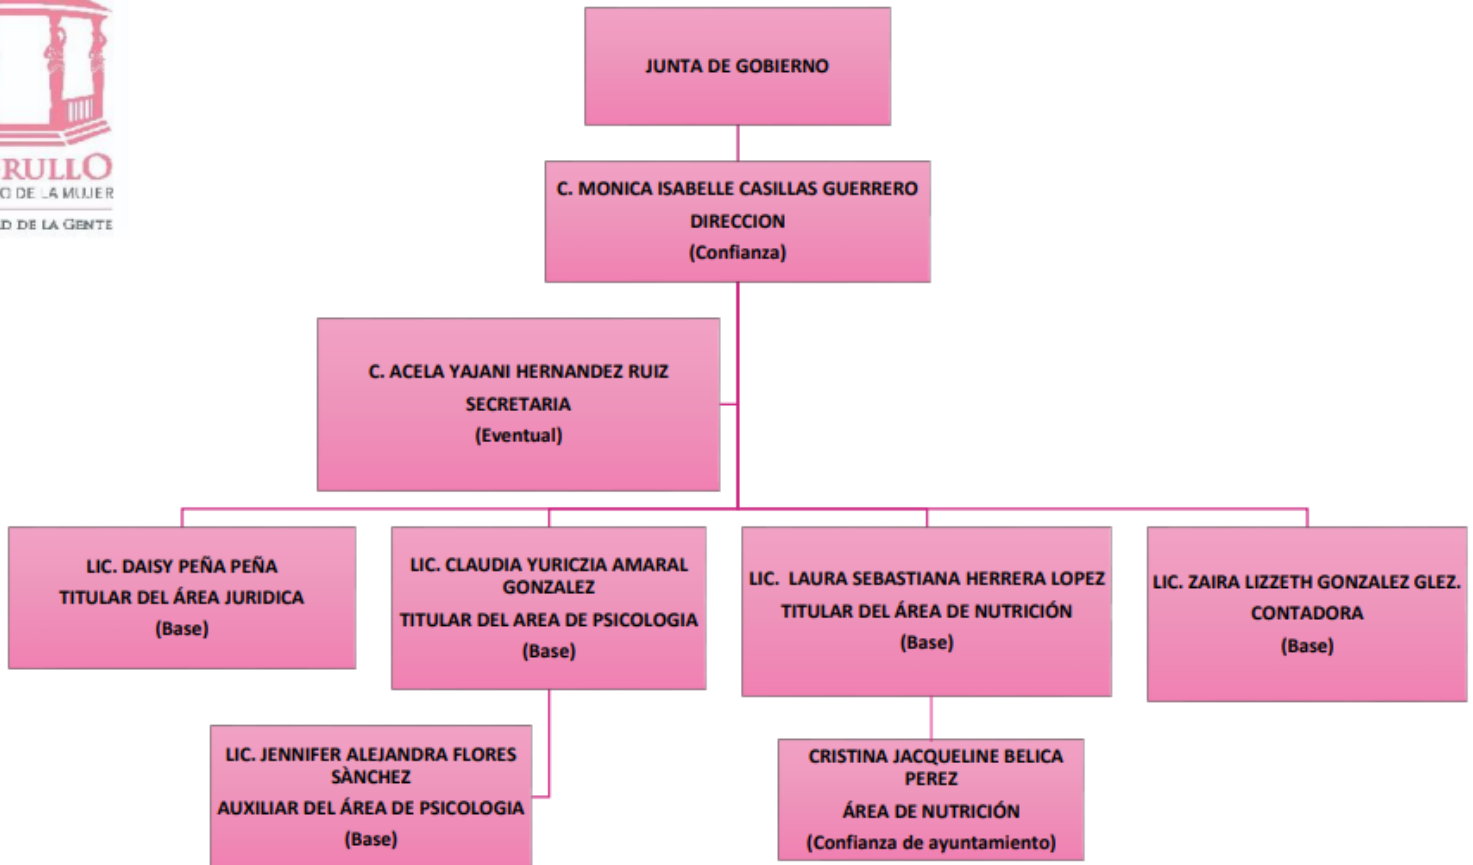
RULLO
O DE LA MUJER
D DE LA GENTE

JUNTA DE GOBIERNO

C. MONICA ISABELLE CASILLAS GUERRERO
DIRECCION
(Confianza)

C. ACELA YAJANI HERNANDEZ RUIZ
SECRETARIA
(Eventual)

LIC. DAISY PEÑA PEÑA
TITULAR DEL ÁREA JURIDICA
(Base)

LIC. CLAUDIA YURICZIA AMARAL GONZALEZ
TITULAR DEL AREA DE PSICOLOGIA
(Base)

LIC. LAURA SEBASTIANA HERRERA LOPEZ
TITULAR DEL ÁREA DE NUTRICIÓN
(Base)

LIC. ZAIRA LIZZETH GONZALEZ GLEZ.
CONTADORA
(Base)

LIC. JENNIFER ALEJANDRA FLORES SÀNCHEZ
AUXILIAR DEL ÁREA DE PSICOLOGIA
(Base)

CRISTINA JACQUELINE BELICA PEREZ
ÁREA DE NUTRICIÓN
(Confianza de ayuntamiento)